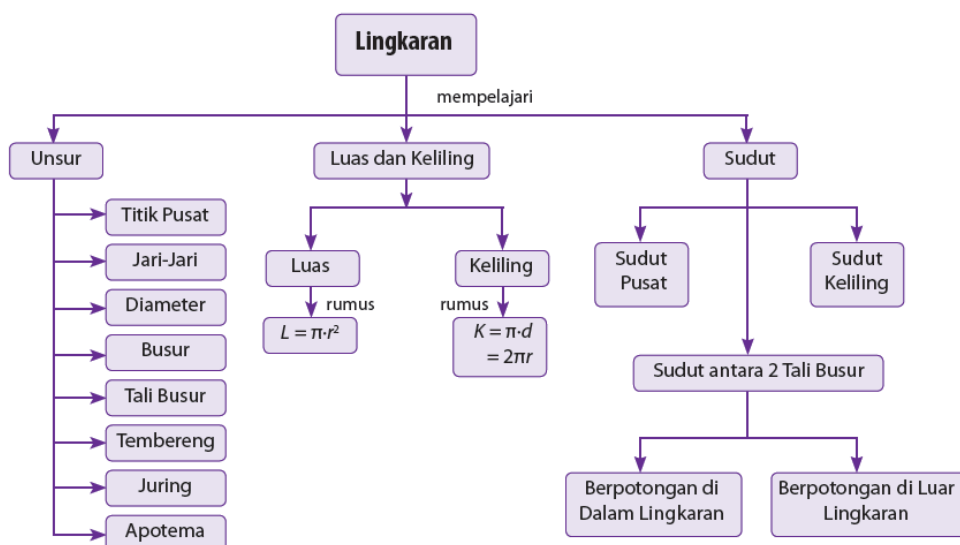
Lingkaran

mempelajari

Unsur

Titik Pusat

Jari-Jari

Diameter

Busur

Tali Busur

Tembereng

Juring

Apotema

Luas dan Keliling

Luas

rumus

$L = \pi \cdot r^2$

Keliling

rumus

$K = \pi \cdot d$
$= 2\pi r$

Sudut

Sudut Pusat

Sudut Keliling

Sudut antara 2 Tali Busur

Berpotongan di Dalam Lingkaran

Berpotongan di Luar Lingkaran